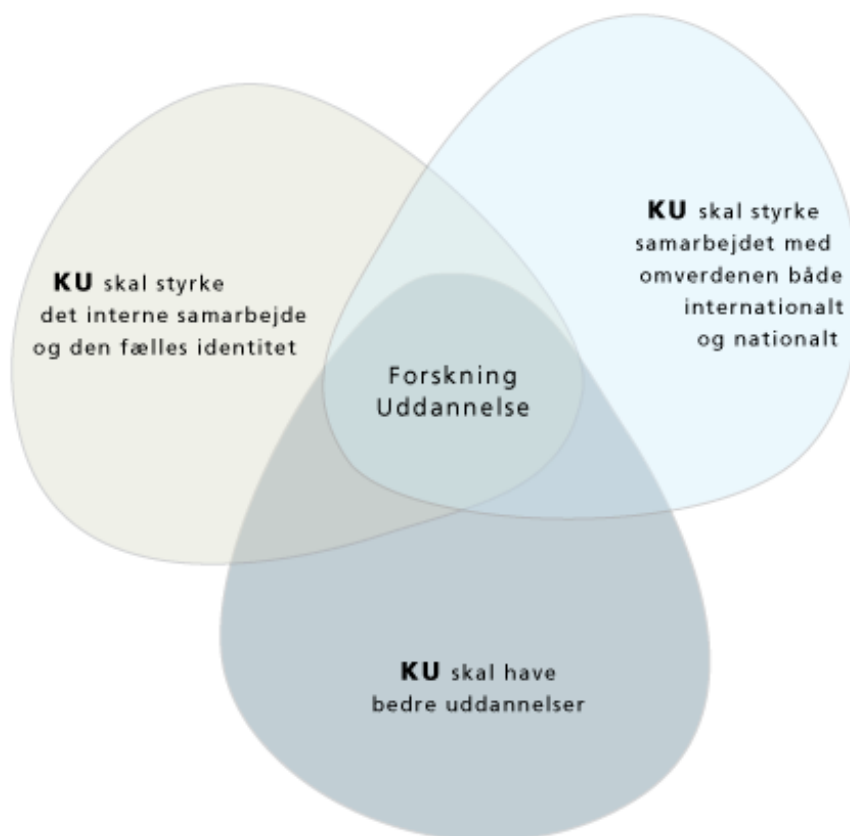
**KU** skal styrke samarbejdet med omverdenen både internationalt og nationalt

**KU** skal styrke det interne samarbejde og den fælles identitet

Forskning
Uddannelse

**KU** skal have bedre uddannelser